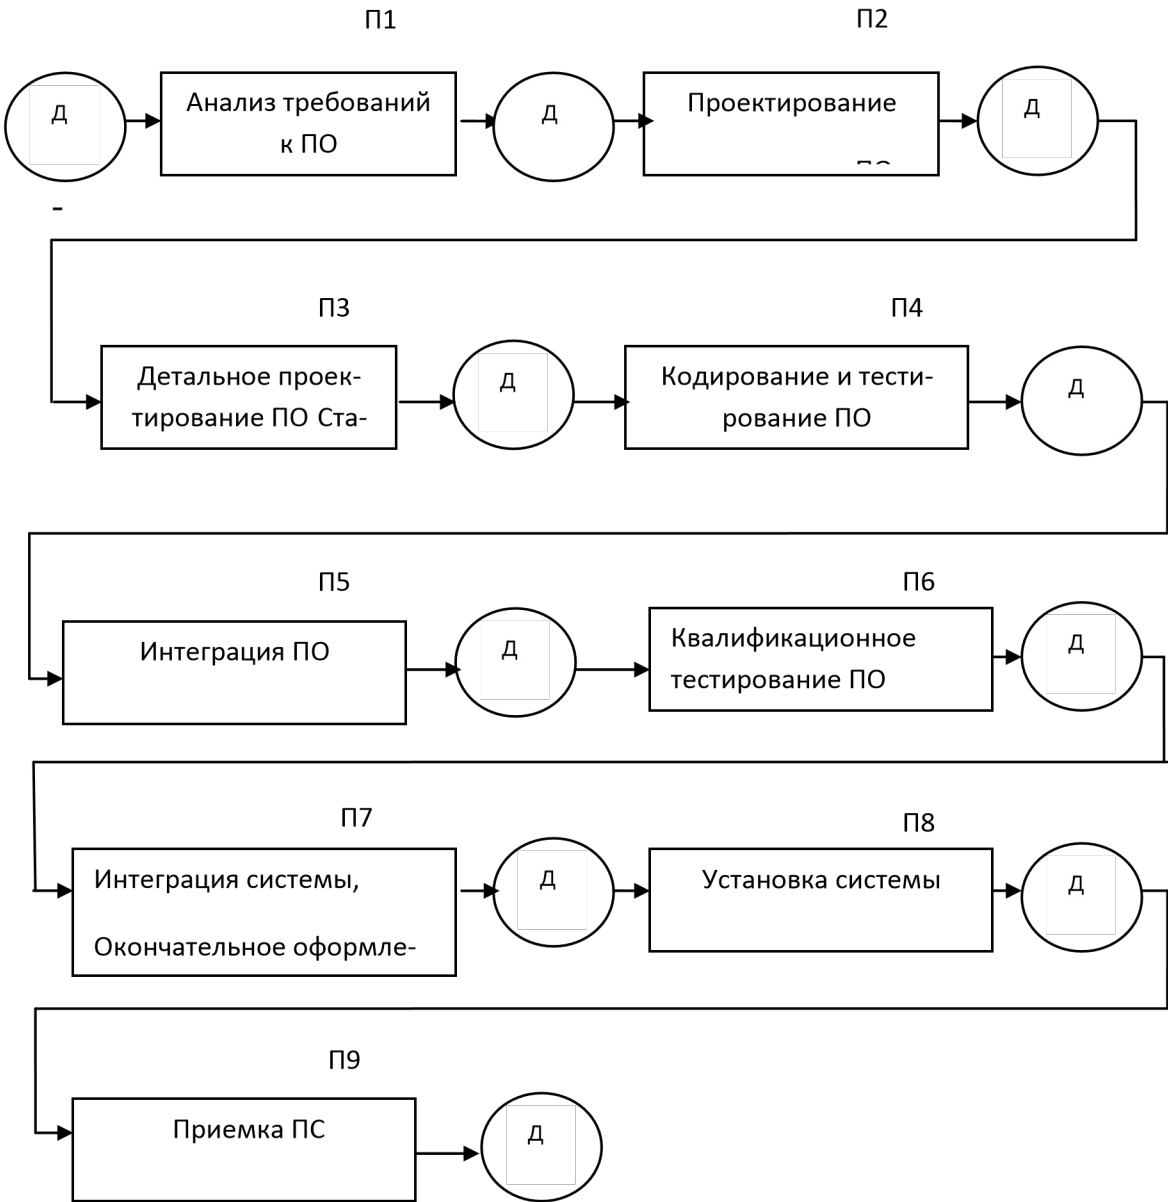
П1

П2

Д

Анализ требований к ПО

Д

Проектирование

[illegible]

Д

-

П3

П4

Детальное проектирование ПО Ста-

Д

Кодирование и тестирование ПО

Д

П5

П6

Интеграция ПО

Д

Квалификационное тестирование ПО

Д

П7

П8

Интеграция системы,

Окончательное оформле-

Д

Установка системы

Д

П9

Приемка ПС

Д